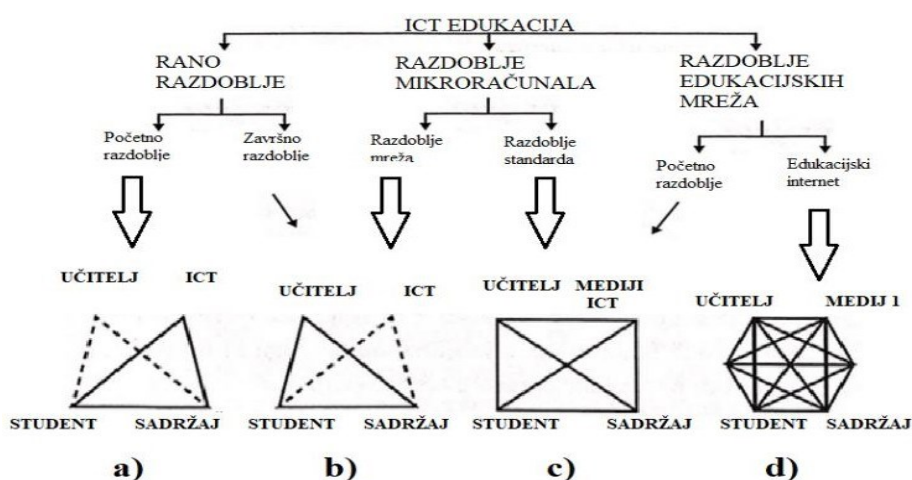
ICT EDUKACIJA

RANO RAZDOBLJE

RAZDOBLJE MIKRORAČUNALA

RAZDOBLJE EDUKACIJSKIH MREŽA

Početno razdoblje

Završno razdoblje

Razdoblje mreža

Razdoblje standarda

Početno razdoblje

Edukacijski internet

UČITELJ ICT

STUDENT SADRŽAJ

a)

UČITELJ ICT

STUDENT SADRŽAJ

b)

UČITELJ MEDIJI ICT

STUDENT SADRŽAJ

c)

UČITELJ MEDIJ 1

STUDENT SADRŽAJ

d)